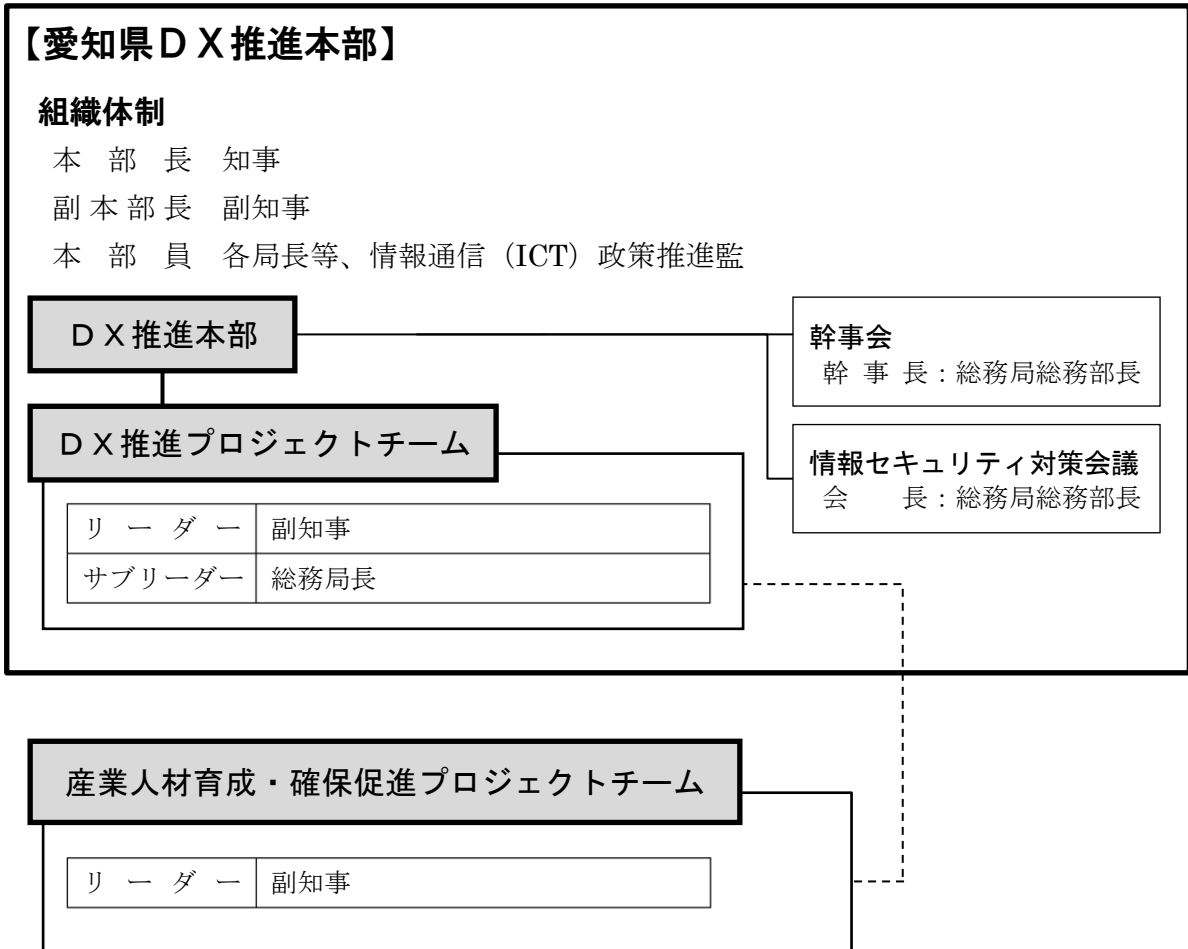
【愛知県ＤＸ推進本部】

組織体制

本 部 長　知事

副本部長　副知事

本 部 員　各局長等、情報通信（ICT）政策推進監

ＤＸ推進本部

幹事会
幹 事 長：総務局総務部長

ＤＸ推進プロジェクトチーム

| リ ー ダ ー | 副知事 |
|---|---|
| サブリーダー | 総務局長 |

情報セキュリティ対策会議
会　　長：総務局総務部長

産業人材育成・確保促進プロジェクトチーム

| リ ー ダ ー | 副知事 |
|---|---|